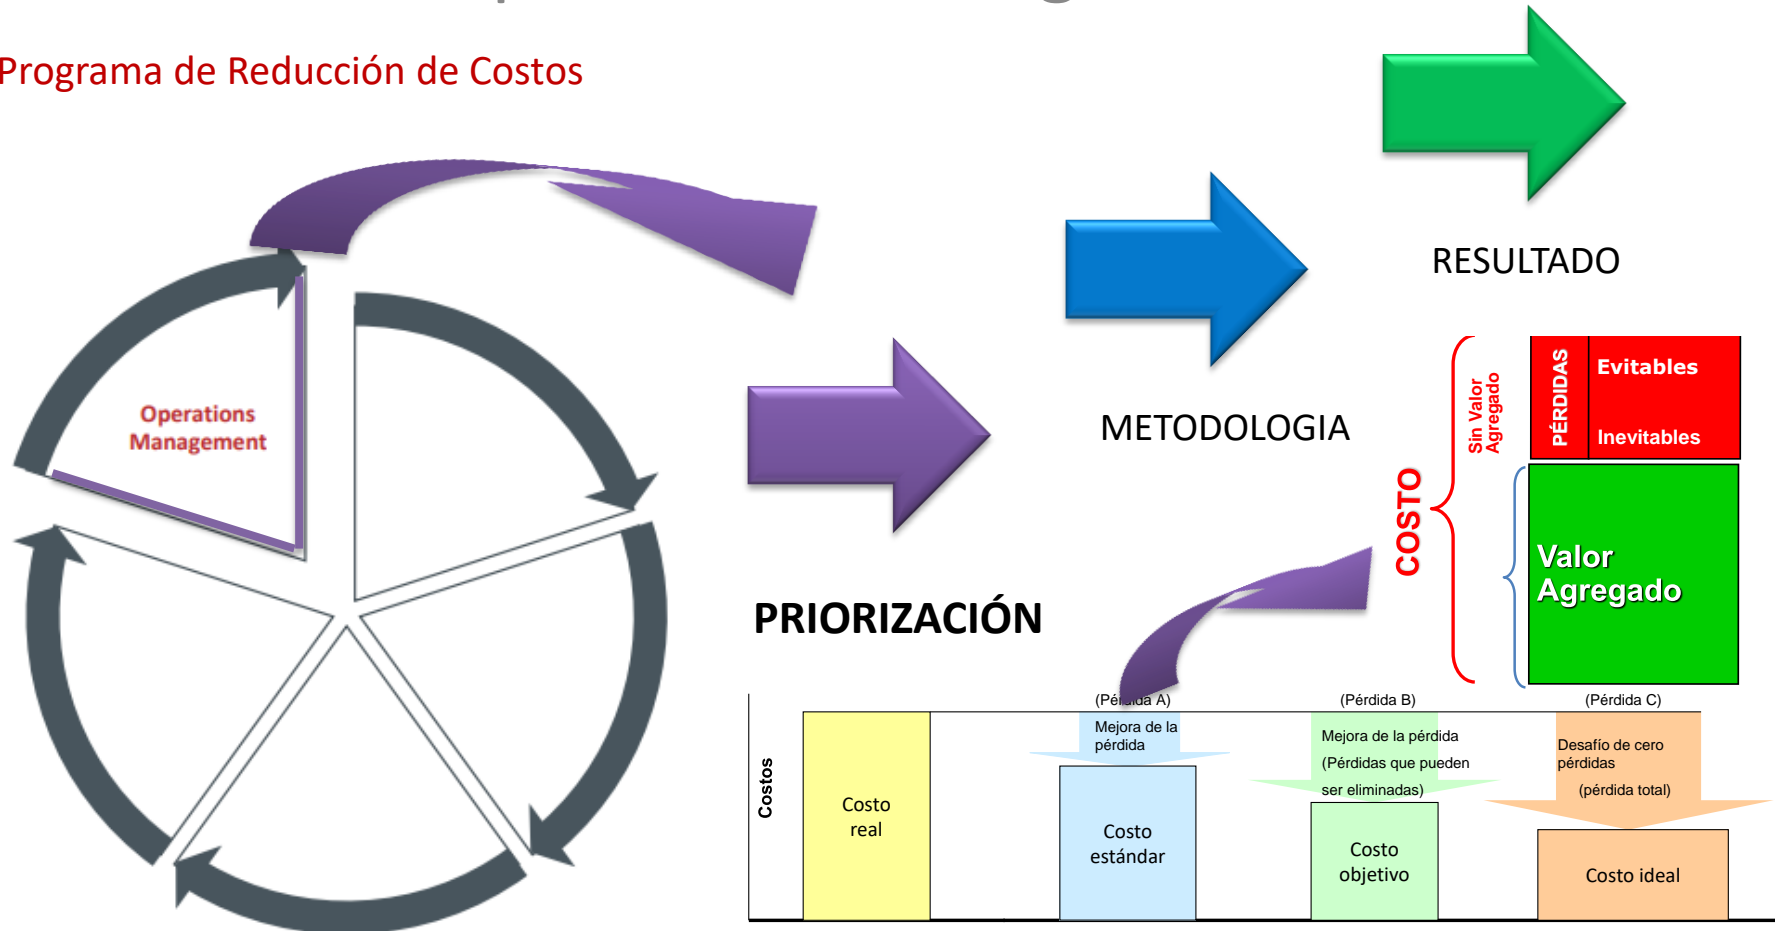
Programa de Reducción de Costos

Operations Management

METODOLOGIA

RESULTADO

PRIORIZACIÓN

COSTO

Sin Valor Agregado

PÉRDIDAS

Evitables

Inevitables

Valor Agregado

Costos

(Pé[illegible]da A)

(Pérdida B)

(Pérdida C)

Costo real

Mejora de la pérdida

Costo estándar

Mejora de la pérdida (Pérdidas que pueden ser eliminadas)

Costo objetivo

Desafío de cero pérdidas (pérdida total)

Costo ideal